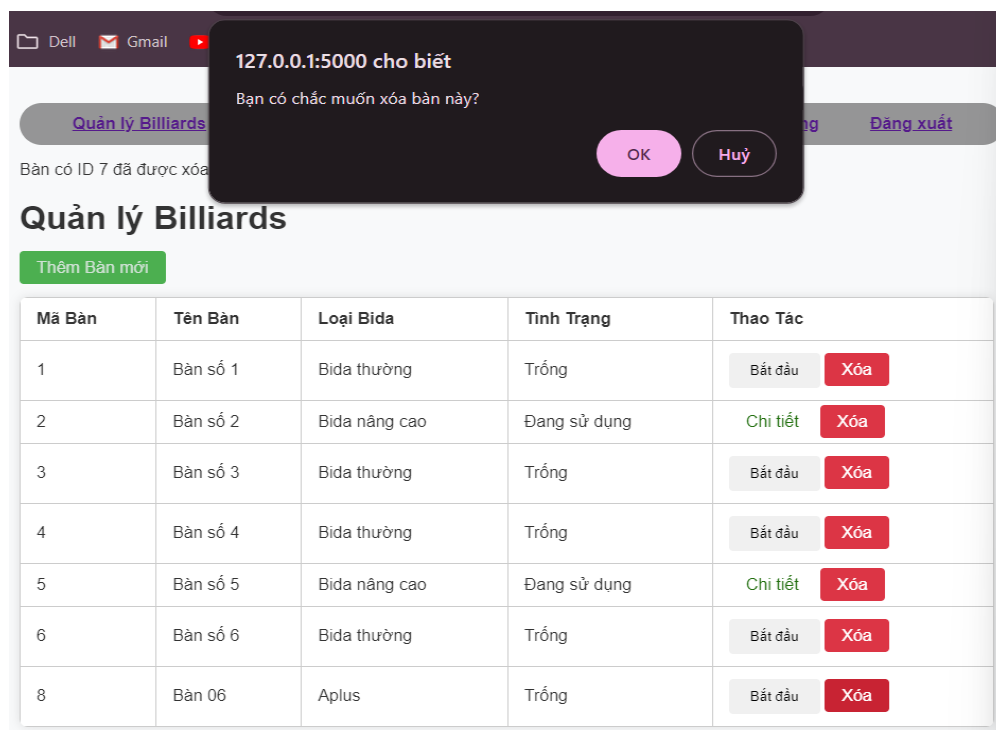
Dell Gmail

127.0.0.1:5000 cho biết

Bạn có chắc muốn xóa bàn này?

OK Huỷ

Quản lý Billiards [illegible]ng Đăng xuất

Bàn có ID 7 đã được xóa

Quản lý Billiards

Thêm Bàn mới

| Mã Bàn | Tên Bàn | Loại Bida | Tình Trạng | Thao Tác |
|---|---|---|---|---|
| 1 | Bàn số 1 | Bida thường | Trống | Bắt đầu Xóa |
| 2 | Bàn số 2 | Bida nâng cao | Đang sử dụng | Chi tiết Xóa |
| 3 | Bàn số 3 | Bida thường | Trống | Bắt đầu Xóa |
| 4 | Bàn số 4 | Bida thường | Trống | Bắt đầu Xóa |
| 5 | Bàn số 5 | Bida nâng cao | Đang sử dụng | Chi tiết Xóa |
| 6 | Bàn số 6 | Bida thường | Trống | Bắt đầu Xóa |
| 8 | Bàn 06 | Aplus | Trống | Bắt đầu Xóa |